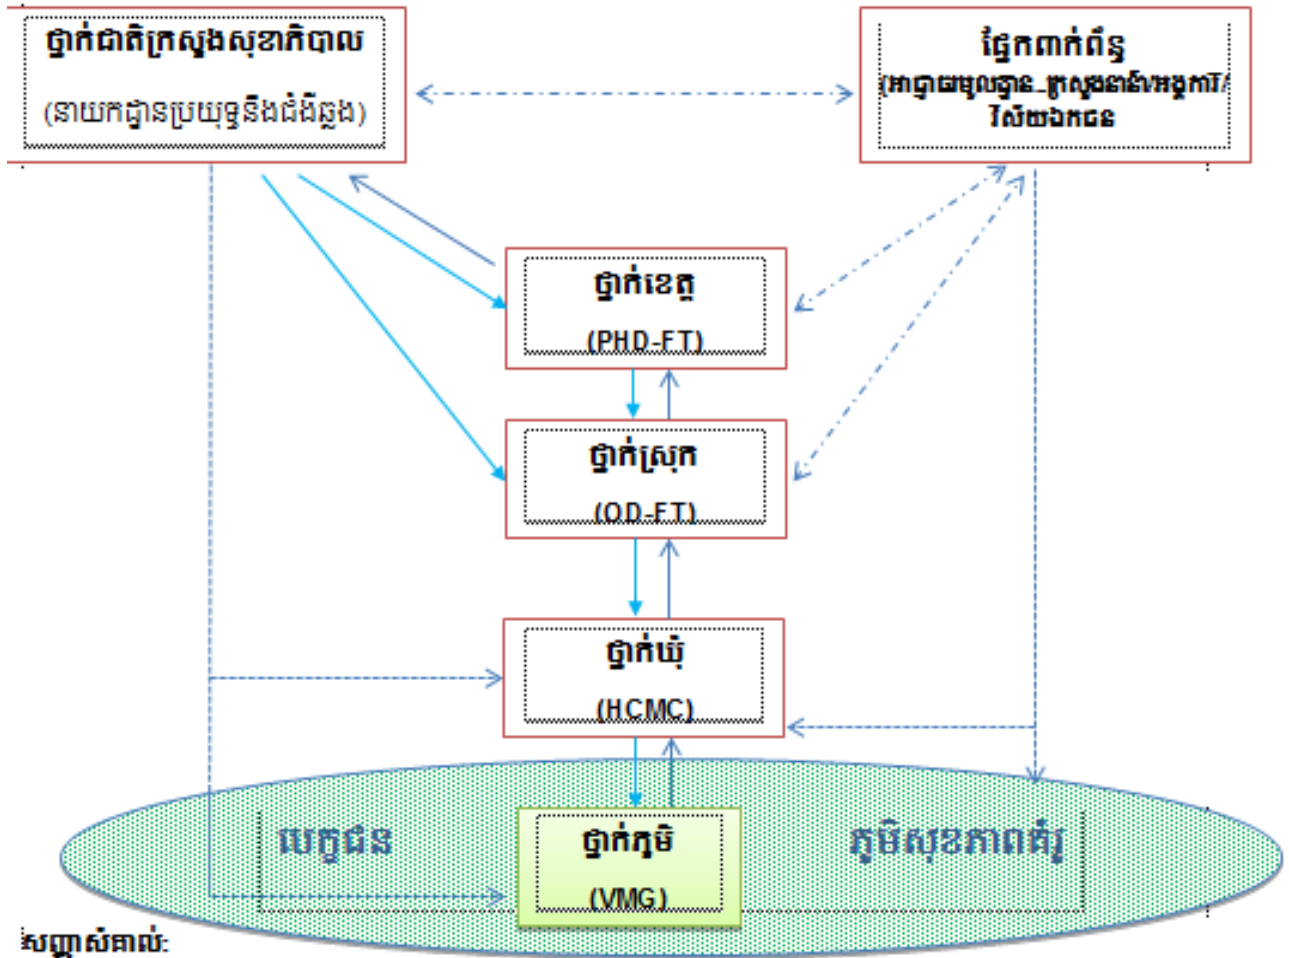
ថ្នាក់ជាតិក្រសួងសុខាភិបាល

(នាយកដ្ឋានប្រយុទ្ធនឹងជំងឺឆ្លង)

ផ្នែកពាក់ព័ន្ធ

(អាជ្ញាធរមូលដ្ឋាន ក្រសួងពាក់ព័ន្ធអង្គការ/វិស័យឯកជន

ថ្នាក់ខេត្ត

(PHD-FT)

ថ្នាក់ស្រុក

(OD-FT)

ថ្នាក់ឃុំ

(HCMC)

ថ្នាក់ភូមិ

(VMG)

ប្រជាជន

ភូមិសុខភាពគំរូ

សញ្ញាសំគាល់: